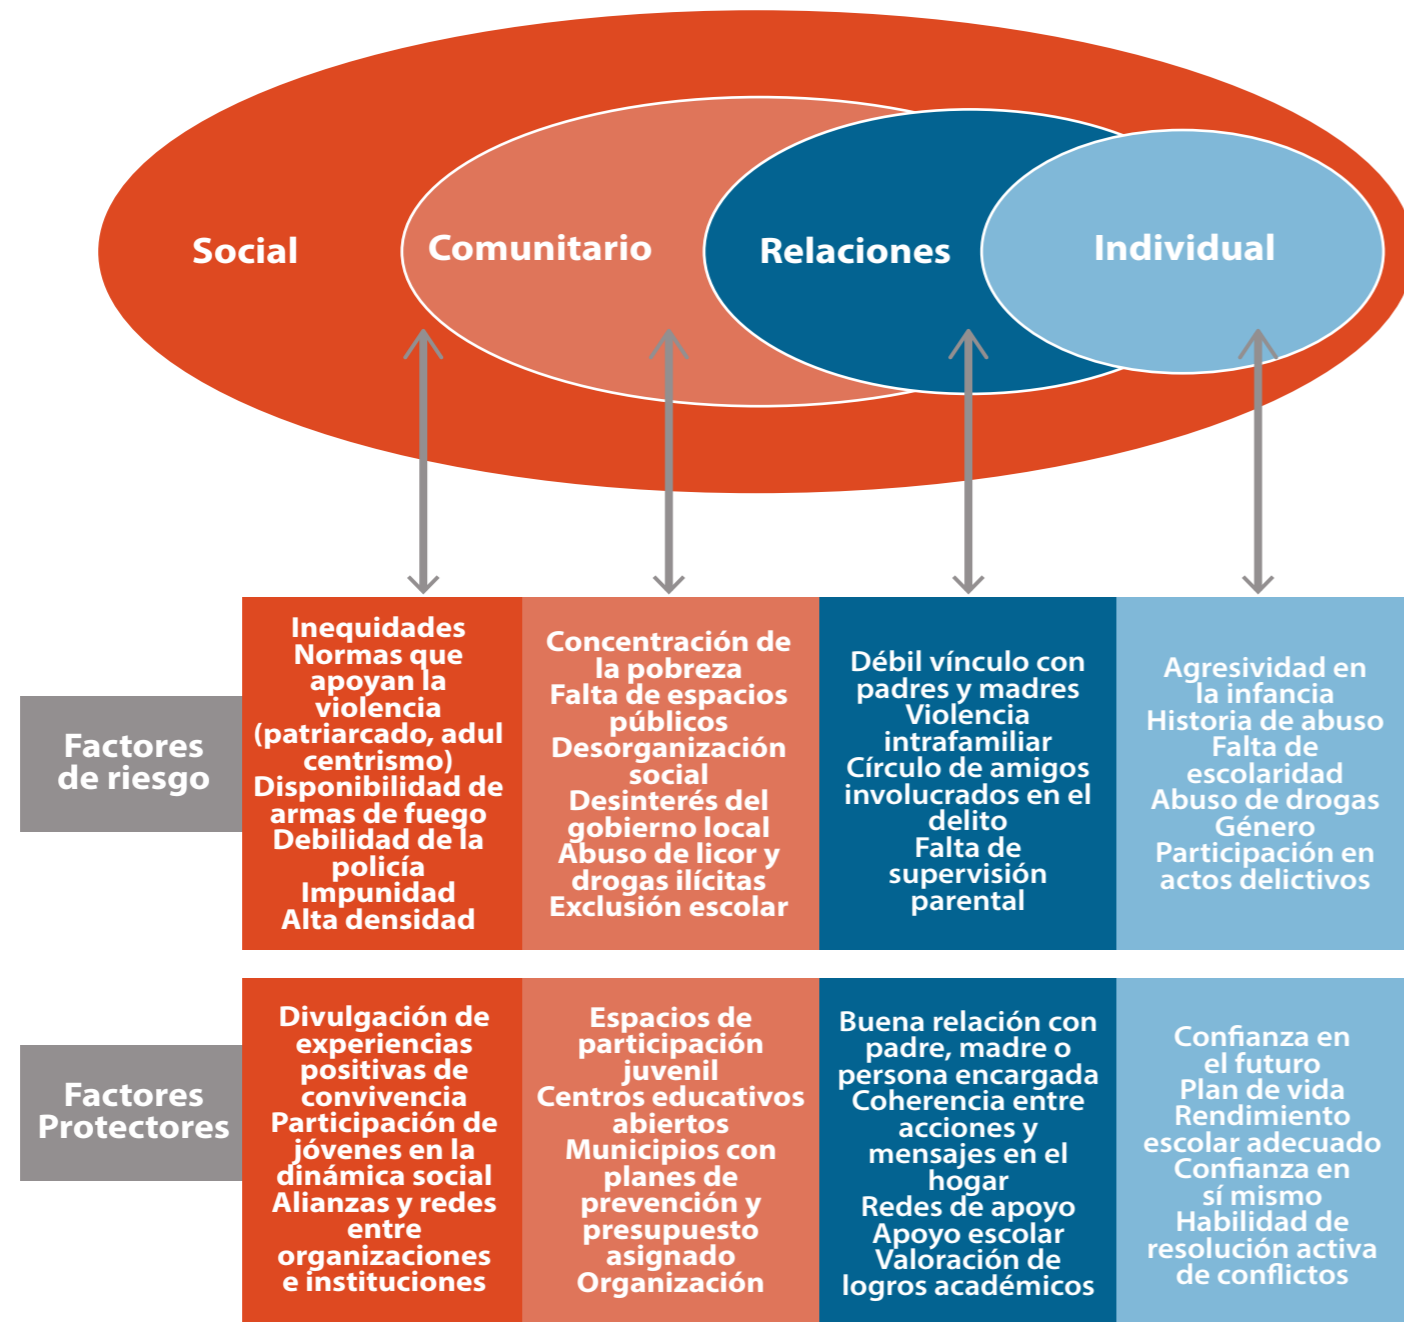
Social

Comunitario

Relaciones

Individual

Factores de riesgo

| Inequidades Normas que apoyan la violencia (patriarcado, adul centrismo) Disponibilidad de armas de fuego Debilidad de la policía Impunidad Alta densidad | Concentración de la pobreza Falta de espacios públicos Desorganización social Desinterés del gobierno local Abuso de licor y drogas ilícitas Exclusión escolar | Débil vínculo con padres y madres Violencia intrafamiliar Círculo de amigos involucrados en el delito Falta de supervisión parental | Agresividad en la infancia Historia de abuso Falta de escolaridad Abuso de drogas Género Participación en actos delictivos |
|---|---|---|---|

Factores Protectores

| Divulgación de experiencias positivas de convivencia Participación de jóvenes en la dinámica social Alianzas y redes entre organizaciones e instituciones | Espacios de participación juvenil Centros educativos abiertos Municipios con planes de prevención y presupuesto asignado Organización | Buena relación con padre, madre o persona encargada Coherencia entre acciones y mensajes en el hogar Redes de apoyo Apoyo escolar Valoración de logros académicos | Confianza en el futuro Plan de vida Rendimiento escolar adecuado Confianza en sí mismo Habilidad de resolución activa de conflictos |
|---|---|---|---|